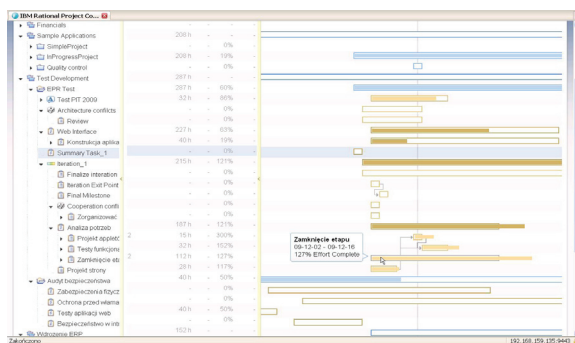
IBM Rational Project Co...

| | | | | |
|---|---|---|---|---|
| Financials | | | | |
| Sample Applications | | 208 h | - | - |
| SimpleProject | | | - | 0% |
| InProgressProject | | 208 h | - | 19% |
| Quality control | | | - | 0% |
| Test Development | | 287 h | - | - |
| EPR Test | | 287 h | - | 60% |
| Test PIT 2009 | | 83 h | - | 86% |
| Architecture conflicts | | | - | 0% |
| Review | | | - | 0% |
| Web Interface | | 227 h | - | 63% |
| Konstrukcja aplika | | 40 h | - | 19% |
| Summary Task_1 | | | - | 0% |
| Iteration_1 | | 215 h | - | 121% |
| Finalize iteration | | | - | 0% |
| Iteration Exit Point | | | - | 0% |
| Final Milestone | | | - | 0% |
| Cooperation confl | | | - | 0% |
| Zorganizować | | | - | 0% |
| Analiza potrzeb | | 187 h | - | 121% |
| Projekt applet | 2 | 15 h | - | 300% |
| Testy funkcjon | | 32 h | - | 152% |
| Zamknięcie eta | 2 | 112 h | - | 127% |
| Projekt strony | | 28 h | - | 117% |
| Audyt bezpieczeństwa | | 40 h | - | 50% |
| Zabezpieczenia fizycz | | | - | 0% |
| Ochrona przed włama | | | - | 0% |
| Testy aplikacji web | | 40 h | - | 50% |
| Bezpieczeństwo w intr | | | - | 0% |
| Wdrożenie ERP | | 153 h | - | - |

Zamknięcie etapu
09-12-02 - 09-12-16
127% Effort Complete

Zakończono
192.168.159.135:9443